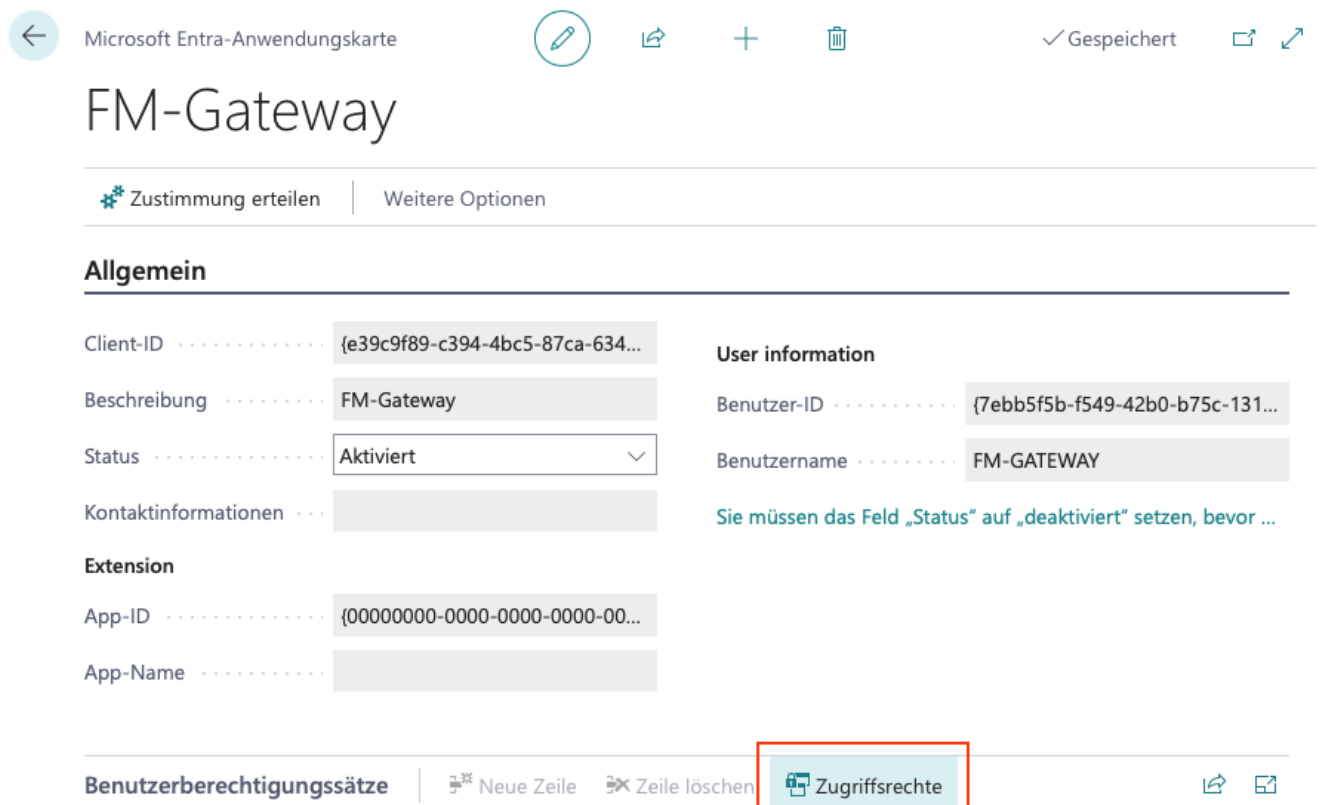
Microsoft Entra-Anwendungskarte

Gespeichert

FM-Gateway

Zustimmung erteilen | Weitere Optionen

Allgemein

Client-ID {e39c9f89-c394-4bc5-87ca-634...

Beschreibung FM-Gateway

Status Aktiviert

Kontaktinformationen

Extension

App-ID {00000000-0000-0000-0000-00...

App-Name

User information

Benutzer-ID {7ebb5f5b-f549-42b0-b75c-131...

Benutzername FM-GATEWAY

Sie müssen das Feld „Status“ auf „deaktiviert“ setzen, bevor ...

Benutzerberechtigungssätze | Neue Zeile | Zeile löschen | Zugriffsrechte